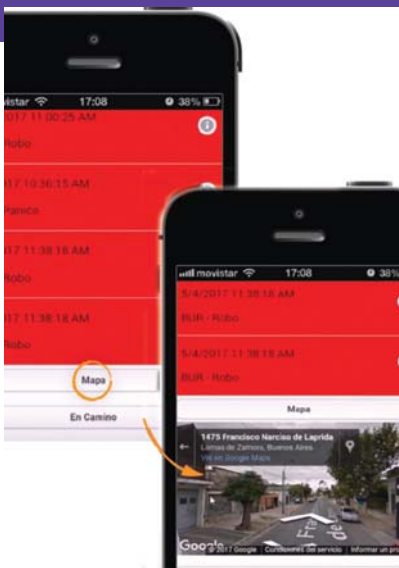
movistar 17:08 38%

2017 11:00:25 AM
Robo

2017 10:36:15 AM
Pánico

2017 11:38:18 AM
Robo

2017 11:38:18 AM
Robo

Mapa

En Camino

movistar 17:08 38%

5/4/2017 11:38:18 AM
BUR - Robo

5/4/2017 11:38:18 AM
BUR - Robo

Mapa

1475 Francisco Narciso de Laprida
Lomas de Zamora, Buenos Aires
Ver en Google Maps

Google ©2017 Google Condiciones del servicio Informar un pr